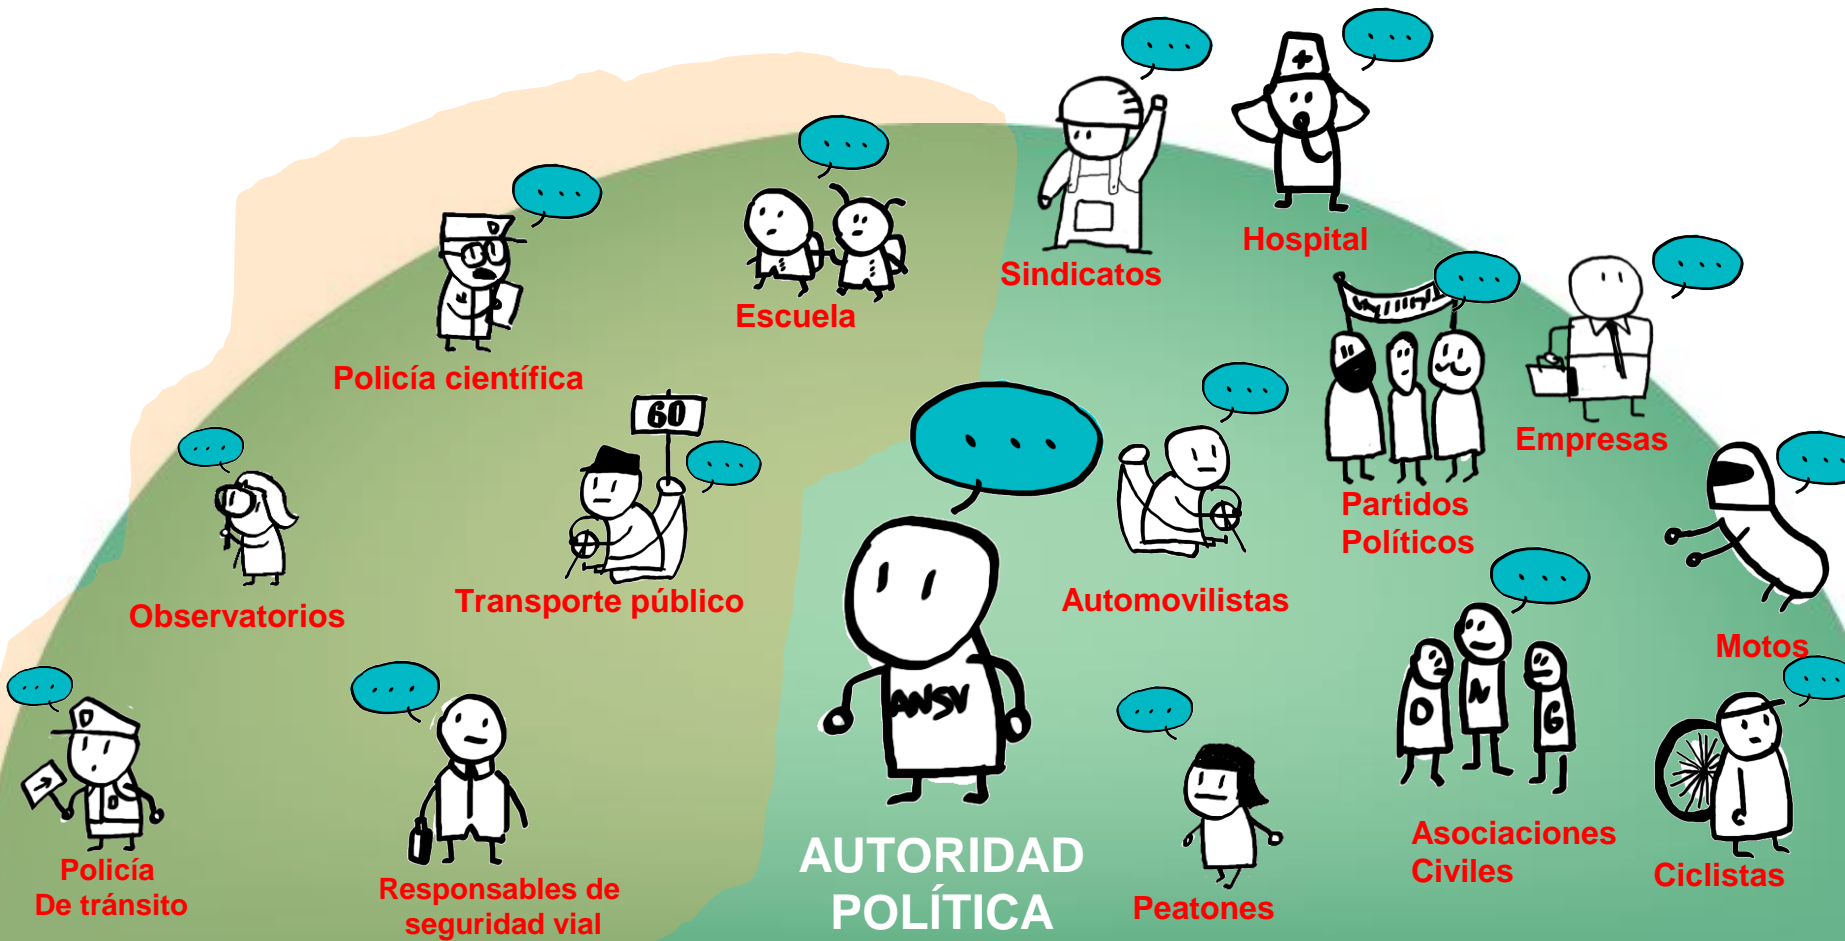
Sindicatos

Hospital

Escuela

Policía científica

Empresas

Partidos Políticos

Automovilistas

Observatorios

Transporte público

60

ANSV

Motos

Policía De tránsito

Responsables de seguridad vial

AUTORIDAD POLÍTICA

Peatones

Asociaciones Civiles

Ciclistas

O N G